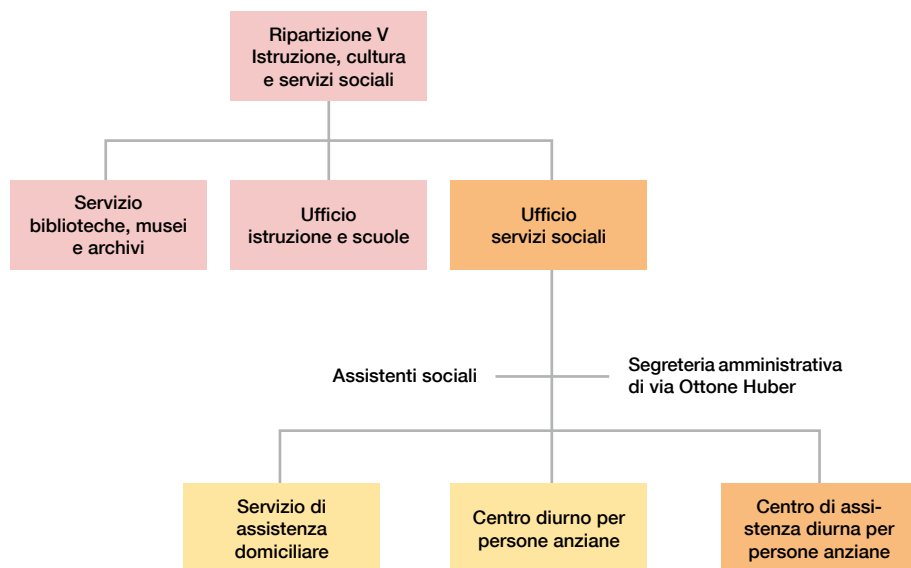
Ripartizione V
Istruzione, cultura e servizi sociali

Servizio biblioteche, musei e archivi

Ufficio istruzione e scuole

Ufficio servizi sociali

Assistenti sociali

Segreteria amministrativa di via Ottone Huber

Servizio di assistenza domiciliare

Centro diurno per persone anziane

Centro di assistenza diurna per persone anziane